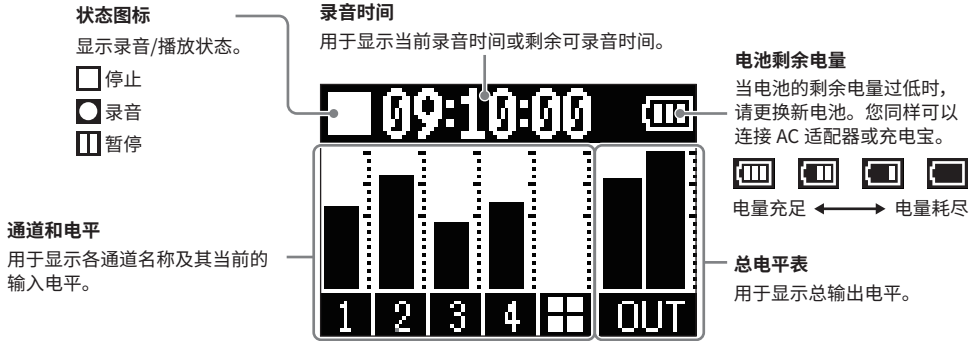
状态图标
显示录音/播放状态。
停止
录音
暂停

录音时间
用于显示当前录音时间或剩余可录音时间。

09:10:00

电池剩余电量
当电池的剩余电量过低时，请更换新电池。您同样可以连接 AC 适配器或充电宝。

电量充足 电量耗尽

通道和电平
用于显示各通道名称及其当前的输入电平。

1 2 3 4 OUT

总电平表
用于显示总输出电平。